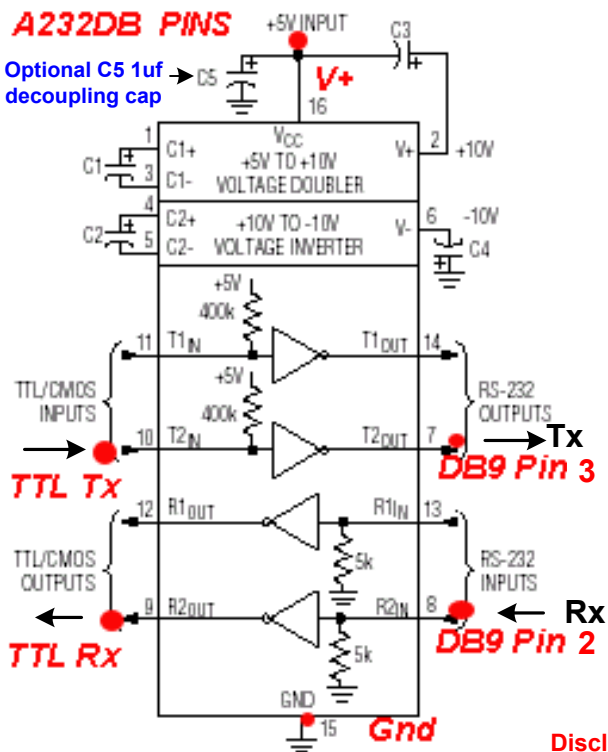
A232DB PINS

+5V INPUT

C3

Optional C5 1uf decoupling cap

C5

V+

16

1

C1+

$V_{CC}$

+5V TO +10V

VOLTAGE DOUBLER

C1

3

C1-

V+

2

+10V

4

C2+

+10V TO -10V

VOLTAGE INVERTER

C2

5

C2-

V-

6

-10V

C4

+5V

400k

11

$T1_{IN}$

$T1_{OUT}$

14

TTL/CMOS INPUTS

+5V

400k

RS-232 OUTPUTS

10

$T2_{IN}$

$T2_{OUT}$

7

Tx

TTL Tx

DB9 Pin 3

12

$R1_{OUT}$

$R1_{IN}$

13

TTL/CMOS OUTPUTS

5k

RS-232 INPUTS

9

$R2_{OUT}$

$R2_{IN}$

8

Rx

TTL Rx

DB9 Pin 2

5k

GND

15

Gnd

Discl